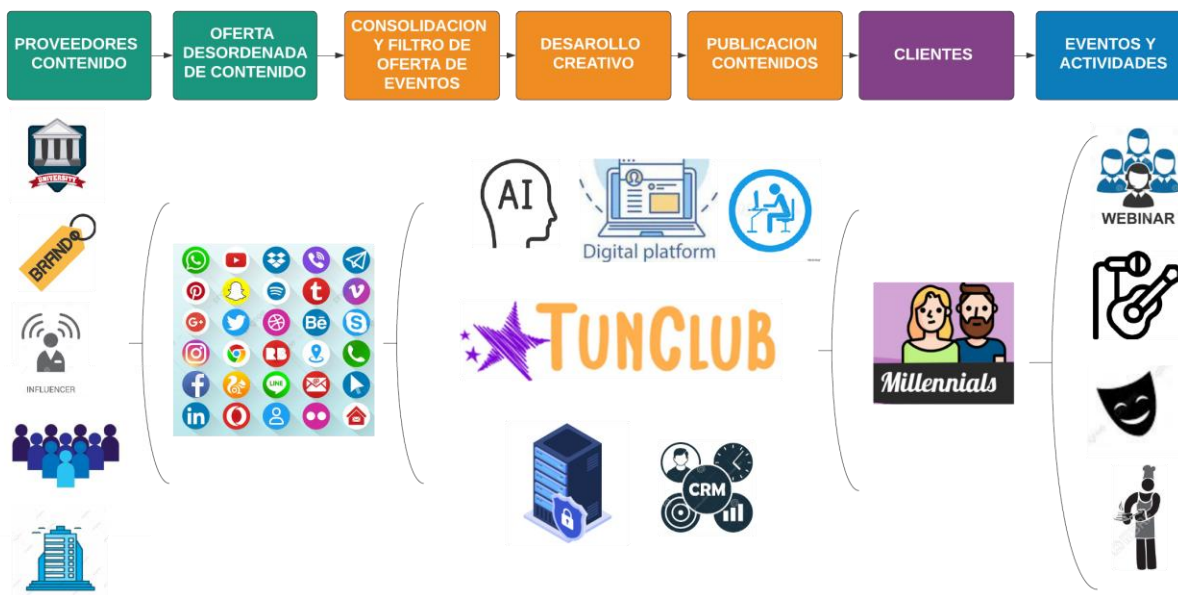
PROVEEDORES CONTENIDO

OFERTA DESORDENADA DE CONTENIDO

CONSOLIDACION Y FILTRO DE OFERTA DE EVENTOS

DESAROLLO CREATIVO

PUBLICACION CONTENIDOS

CLIENTES

EVENTOS Y ACTIVIDADES

UNIVERSITY

BRANDS

INFLUENCER

AI

Digital platform

TUNCLUB

CRM

Millennials

WEBINAR